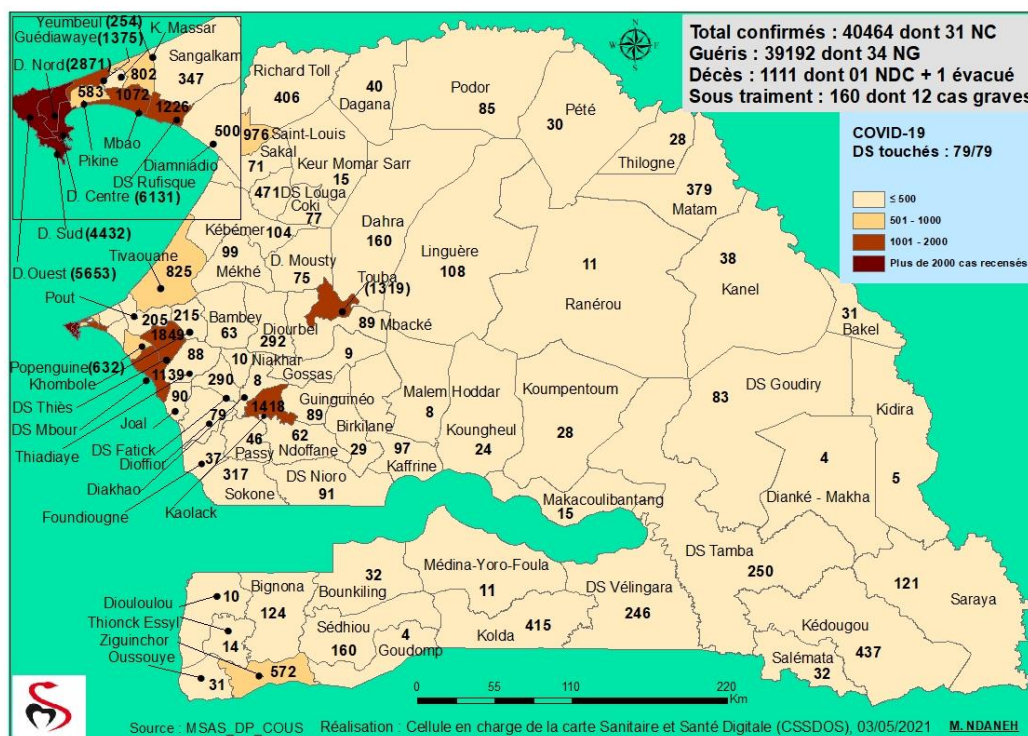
Total confirmés : 40464 dont 31 NC
Guéris : 39192 dont 34 NG
Décès : 1111 dont 01 NDC + 1 évacué
Sous traiment : 160 dont 12 cas graves

COVID-19
DS touchés : 79/79

≤ 500
501 - 1000
1001 - 2000
Plus de 2000 cas recensés

Yeumbeul (254)
Guédiawaye (1375)
K. Massar
D. Nord (2871)
802
Sangalkam
347
583
1072
1226
Mbao
Pikine
500
Diamniadio
DS Rufisque
D. Centre (6131)
D. Sud (4432)
D.Ouest (5653)
Richard Toll
406
40
Dagana
Podor
85
Pété
30
28
Thilogne
379
Matam
976 Saint-Louis
Sakal
71
Keur Momar Sarr
15
471 DS Louga
Coki
77
Dahra
160
Linguère
108
Kébémer 104
99
Mékhé
Tivaouane
825
D. Mousty
75
Touba
(1319)
89 Mbacké
11
Ranérou
38
Kanel
31
Bakel
Pout
205
215
Bambey
63
Diourbel
292
1849
Popenguine (632)
Khombole
88
10 Niakhar
9
Gossas
8
1139
290
DS Thiès
DS Mbour
90
Joal
Thiadiaye
DS Fatick
79
Dioffior
1418
Guinguinéo
89
Birkilane
Malem Hoddar
8
Koumpentoum
28
Koungheul
24
DS Goudiry
83
Kidira
4
5
Dianké - Makha
46
62
Passy
Ndoffane
29
97
Kaffrine
37
Diakhao
317
Sokone
DS Nioro
91
Foundiougne
Kaolack
Makacoulibantang
15
DS Tamba
250
Médina-Yoro-Foula
11
DS Vélingara
246
32
Bounkiling
Bignona
124
10
Diouloulou
Thionck Essyl
14
Ziguinchor
Oussouye
31
572
Sédhiou
160
4
Goudomp
Kolda
415
121
Saraya
Kédougou
437
Salémata
32

0 55 110 220 Km

Source : MSAS_DP_COUS Réalisation : Cellule en charge de la carte Sanitaire et Santé Digitale (CSSDOS), 03/05/2021 M. NDANEH